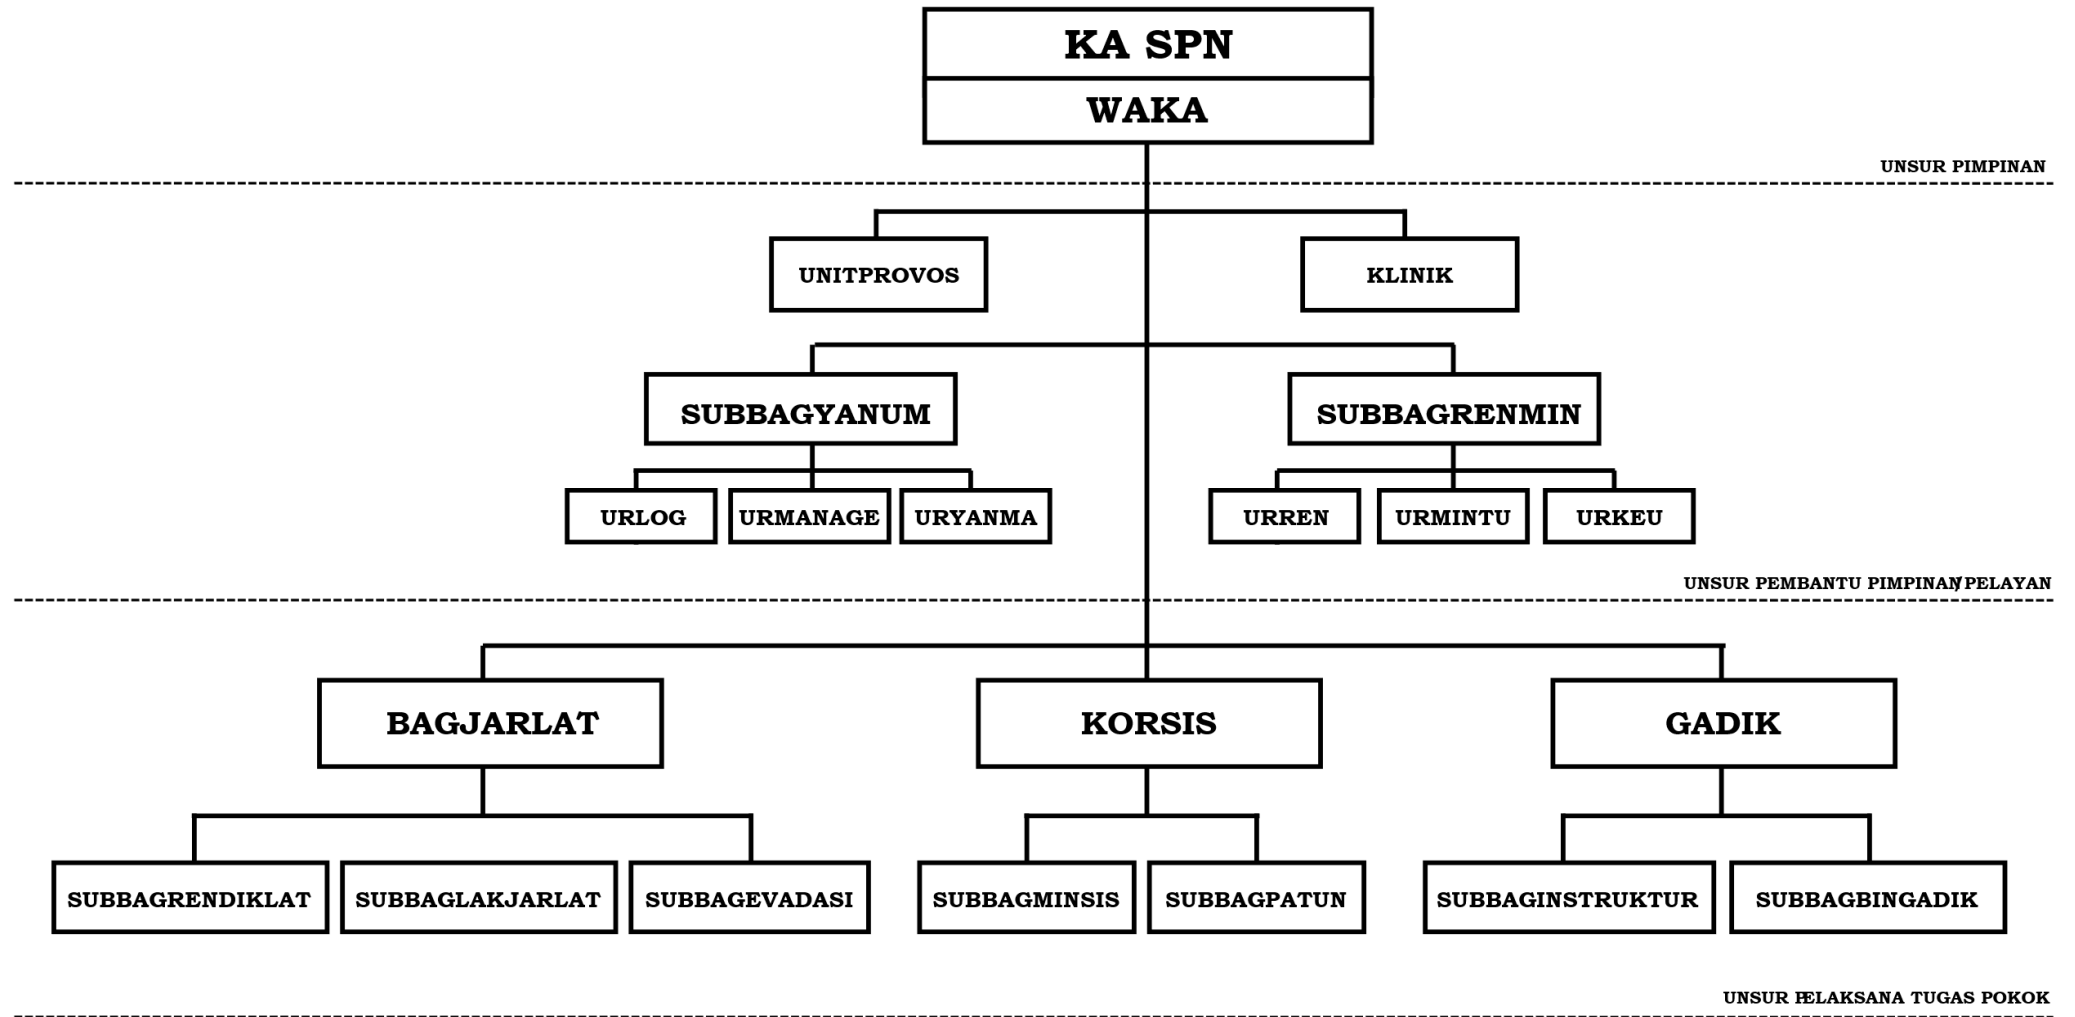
KA SPN

WAKA

UNSUR PIMPINAN

UNITPROVOS

KLINIK

SUBBAGYANUM

SUBBAGRENMIN

URLOG

URMANAGE

URYANMA

URREN

URMINTU

URKEU

UNSUR PEMBANTU PIMPINAN/PELAYAN

BAGJARLAT

KORSIS

GADIK

SUBBAGRENDIKLAT

SUBBAGLAKJARLAT

SUBBAGEVADASI

SUBBAGMINSIS

SUBBAGPATUN

SUBBAGINSTRUKTUR

SUBBAGBINGADIK

UNSUR PELAKSANA TUGAS POKOK